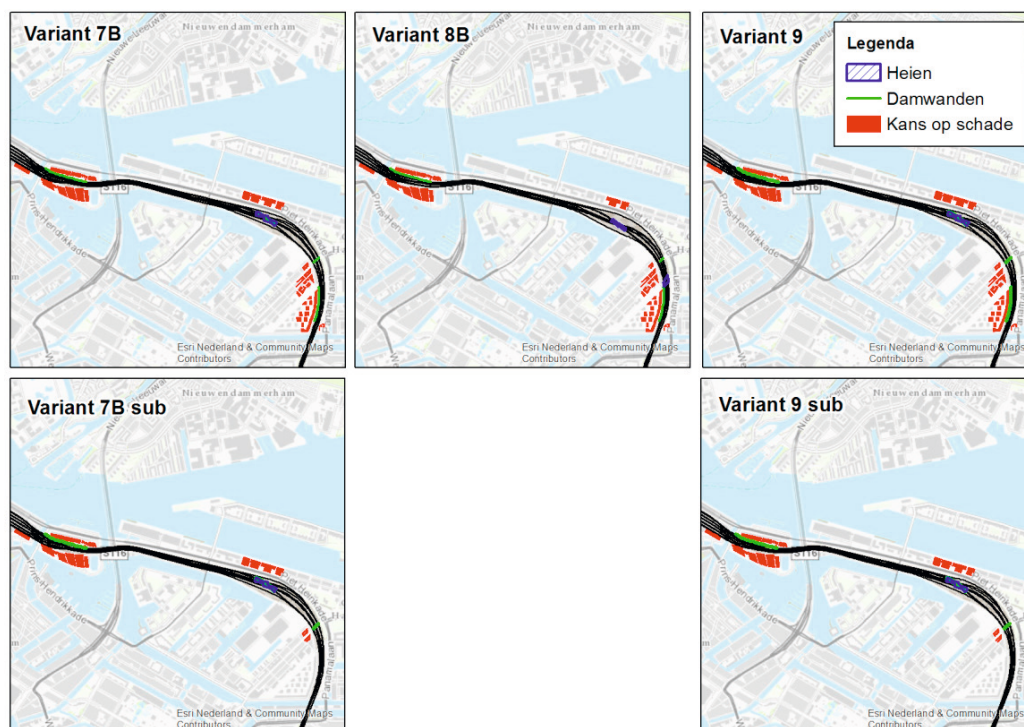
Variant 7B

Nieuwendammerham

Nieuwe Leeuwarderweg

S116

Prins Hendrikkade

Piet Heinkade

Esri Nederland & Community Maps Contributors

Variant 8B

Nieuwendammerham

S116

Prins Hendrikkade

Piet Heinkade

Esri Nederland & Community Maps Contributors

Variant 9

Legenda

Heien

Damwanden

Kans op schade

S116

Esri Nederland & Community Maps Contributors

Variant 7B sub

Nieuwendammerham

S116

Prins Hendrikkade

Piet Heinkade

Esri Nederland & Community Maps Contributors

Variant 9 sub

Nieuwendammerham

S116

Prins Hendrikkade

Piet Heinkade

Esri Nederland & Community Maps Contributors